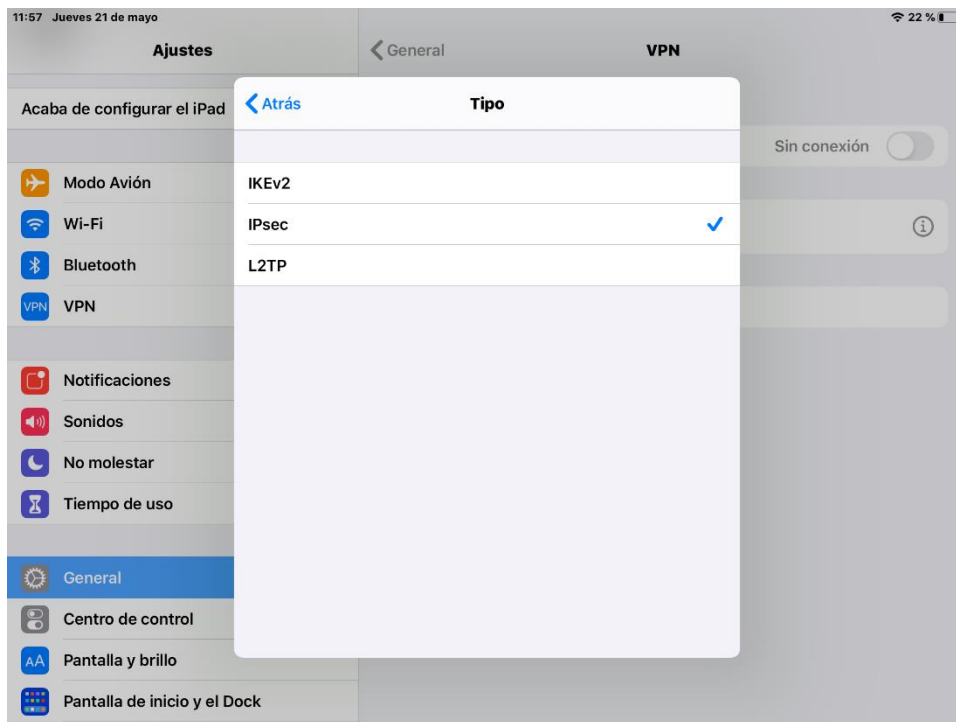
11:57 Jueves 21 de mayo

22 %

Ajustes

General

VPN

Acaba de configurar el iPad

Atrás

Tipo

Sin conexión

Modo Avión

Wi-Fi

Bluetooth

VPN

VPN

IKEv2

IPsec

L2TP

Notificaciones

Sonidos

No molestar

Tiempo de uso

General

Centro de control

AA

Pantalla y brillo

Pantalla de inicio y el Dock